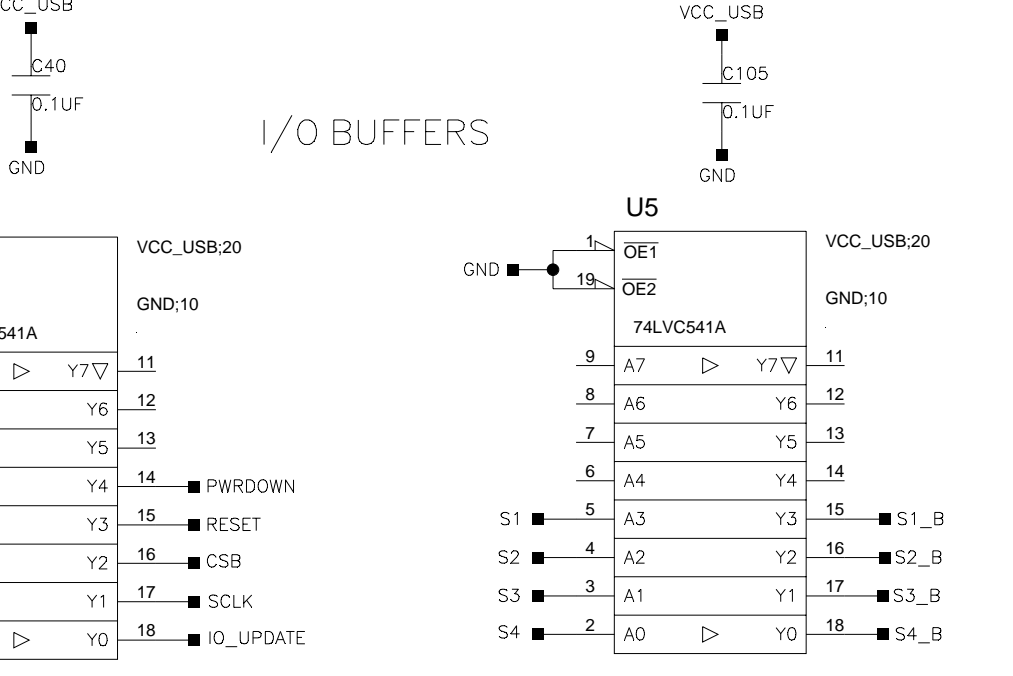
VCC_USB
C40
0.1UF
GND

I/O BUFFERS

VCC_USB
C105
0.1UF
GND

VCC_USB;20
GND;10
541A
Y7
11
Y6
12
Y5
13
Y4
14
PWRDOWN
Y3
15
RESET
Y2
16
CSB
Y1
17
SCLK
Y0
18
IO_UPDATE

U5
GND
1
$\overline{OE1}$
19
$\overline{OE2}$
VCC_USB;20
GND;10
74LVC541A
9 A7 Y7 11
8 A6 Y6 12
7 A5 Y5 13
6 A4 Y4 14
S1 5 A3 Y3 15 S1_B
S2 4 A2 Y2 16 S2_B
S3 3 A1 Y1 17 S3_B
S4 2 A0 Y0 18 S4_B